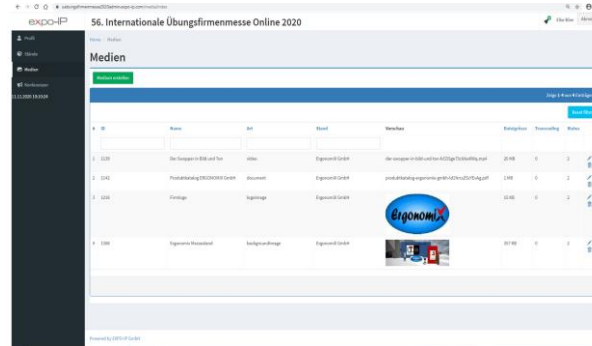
expo-IP

56. Internationale Übungsfirmenmesse Online 2020

Home / Medien

Medien

Medium erstellen

Profil
Stände
Medien
Verbesserer
11.11.2020 18:16:04

| # | ID | Name | Art | Stand | Vorschau | Dateigröße | Transcoding | Status |
|---|---|---|---|---|---|---|---|---|
| 1 | 1135 | Der Snoopper in Bild und Ton | video | Ergonomix GmbH | der-snoopper-in-bild-und-ton-fe555ge73c6ba6f4g.mp4 | 20 MB | 0 | 2 |
| 2 | 1142 | Produktkatalog ERGONOMIX GmbH | document | Ergonomix GmbH | produktkatalog-ergonomix-gmbh-fd24ce25bf54g.pdf | 2 MB | 0 | 2 |
| 3 | 1216 | Firmlogo | logoimage | Ergonomix GmbH | Ergonomix | 15 KB | 0 | 2 |
| 4 | 1306 | Ergonomix Messestand | backgroundimage | Ergonomix GmbH | | 357 KB | 0 | 2 |

Powered by EXPO-IP GmbH